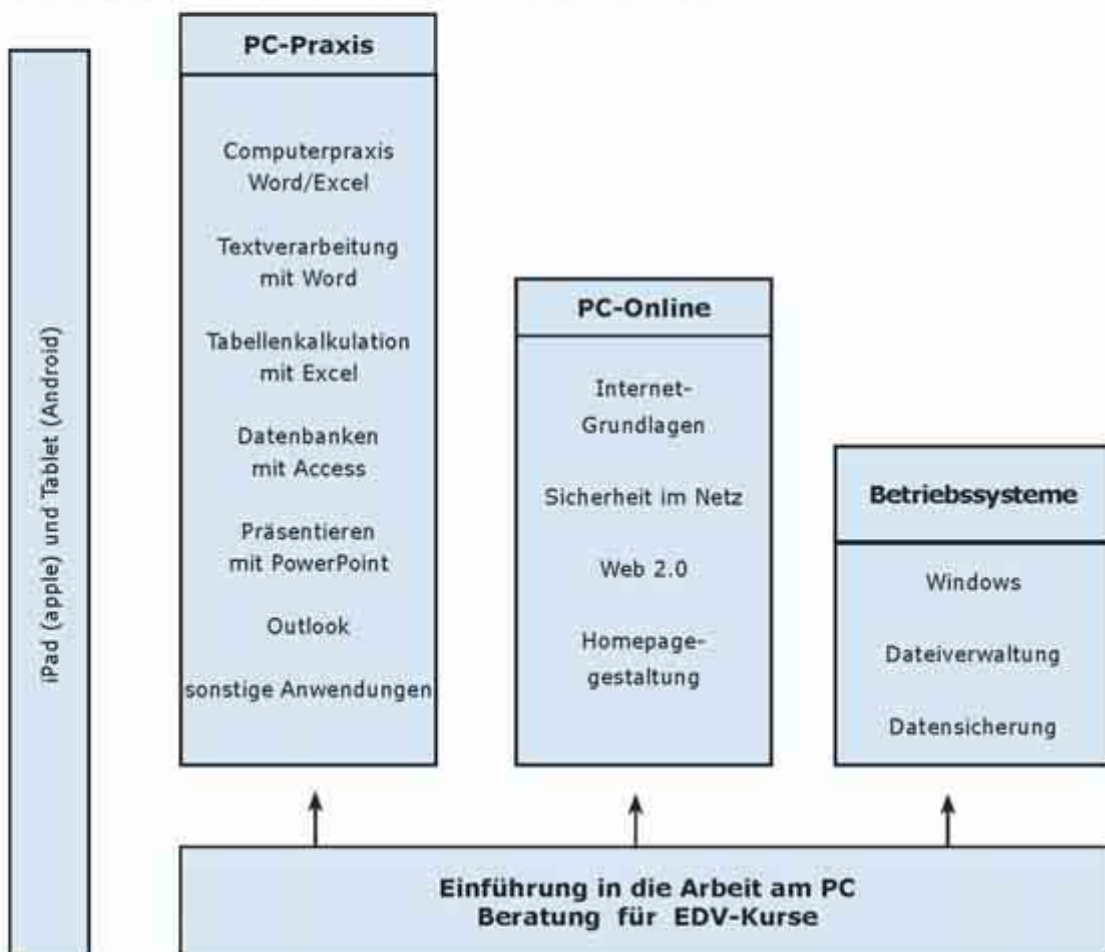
iPad (apple) und Tablet (Android)

PC-Praxis

Computerpraxis Word/Excel

Textverarbeitung mit Word

Tabellenkalkulation mit Excel

Datenbanken mit Access

Präsentieren mit PowerPoint

Outlook

sonstige Anwendungen

PC-Online

Internet-Grundlagen

Sicherheit im Netz

Web 2.0

Homepagegestaltung

Betriebssysteme

Windows

Dateiverwaltung

Datensicherung

Einführung in die Arbeit am PC
Beratung für EDV-Kurse